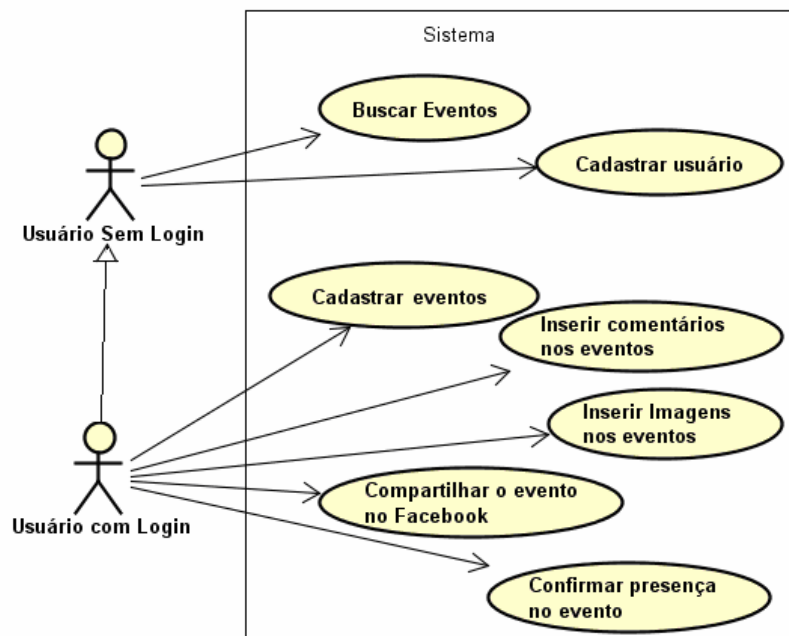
Sistema

Buscar Eventos

Cadastrar usuário

Usuário Sem Login

Cadastrar eventos

Inserir comentários nos eventos

Inserir Imagens nos eventos

Compartilhar o evento no Facebook

Confirmar presença no evento

Usuário com Login